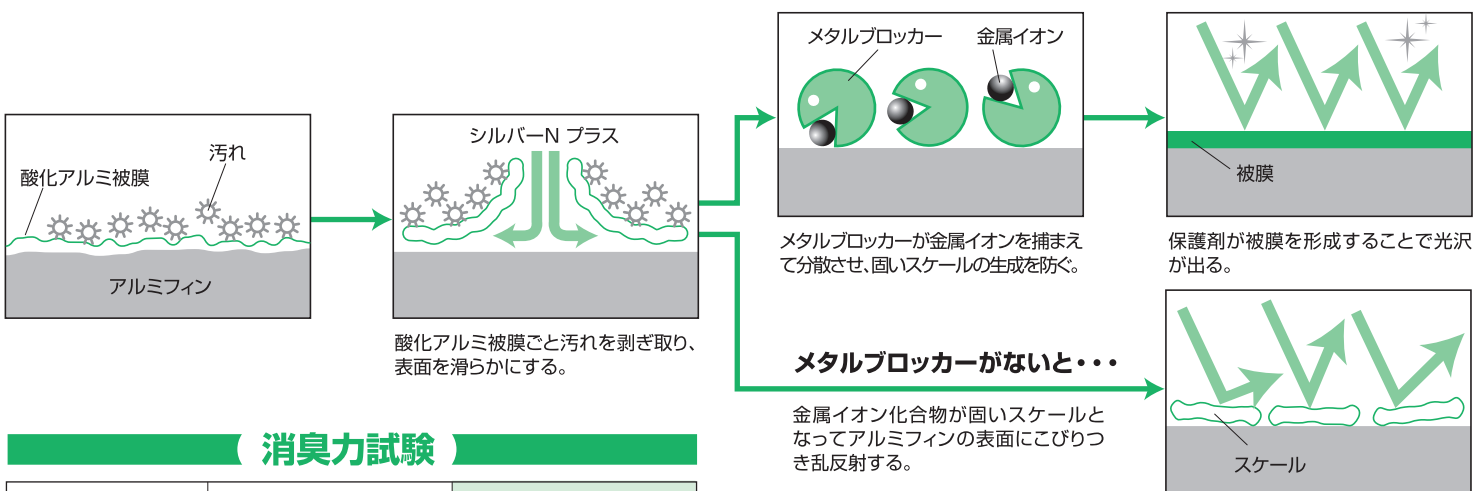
酸化アルミ被膜

汚れ

アルミフィン

シルバーN プラス

酸化アルミ被膜ごと汚れを剥ぎ取り、表面を滑らかにする。

メタルブロッカー

金属イオン

メタルブロッカーが金属イオンを捕まえて分散させ、固いスケールの生成を防ぐ。

被膜

保護剤が被膜を形成することで光沢が出る。

メタルブロッカーがないと・・・

金属イオン化合物が固いスケールとなってアルミフィンの表面にこびりつき乱反射する。

スケール

消臭力試験